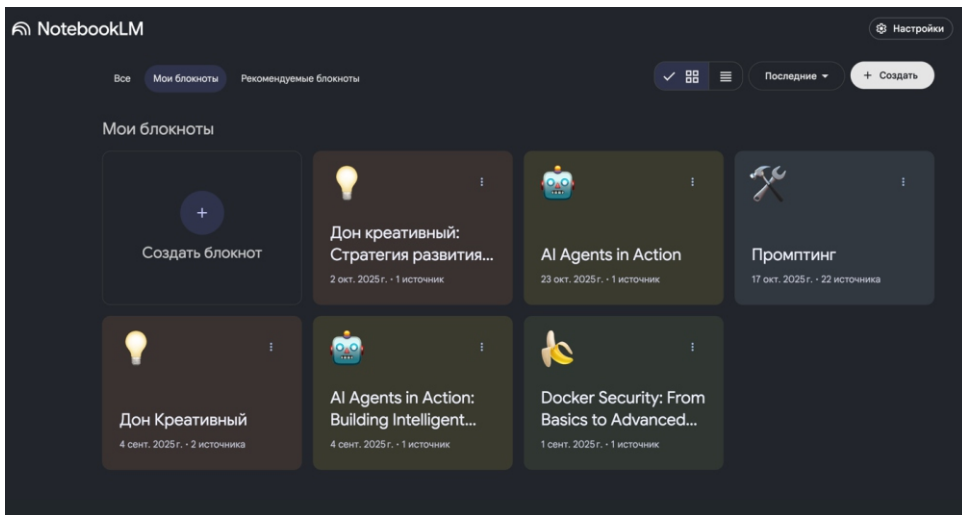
NotebookLM

Настройки

Все Мои блокноты Рекомендуемые блокноты

Последние

+ Создать

Мои блокноты

+
Создать блокнот

Дон креативный: Стратегия развития...
2 окт. 2025 г. · 1 источник

AI Agents in Action
23 окт. 2025 г. · 1 источник

Промптинг
17 окт. 2025 г. · 22 источника

Дон Креативный
4 сент. 2025 г. · 2 источника

AI Agents in Action: Building Intelligent...
4 сент. 2025 г. · 1 источник

Docker Security: From Basics to Advanced...
1 сент. 2025 г. · 1 источник